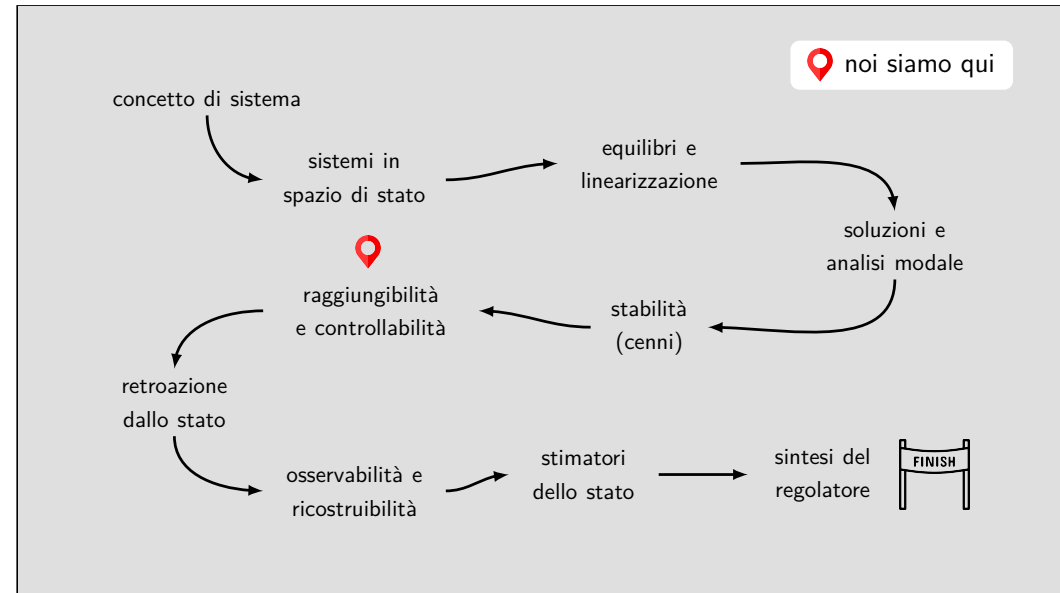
noi siamo qui

concetto di sistema

sistemi in spazio di stato

equilibri e linearizzazione

soluzioni e analisi modale

stabilità (cenni)

raggiungibilità e controllabilità

retroazione dallo stato

osservabilità e ricostruibilità

stimatori dello stato

sintesi del regolatore

FINISH